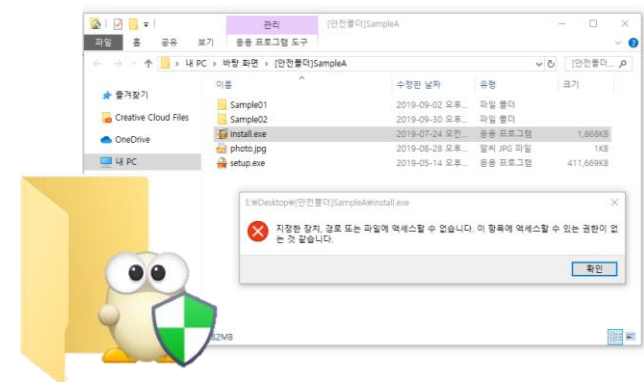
관리 [안전폴더]SampleA

파일 홈 공유 보기 응용 프로그램 도구

← → ↑ > 내 PC > 바탕 화면 > [안전폴더]SampleA

[안전폴더...

즐겨찾기

Creative Cloud Files

OneDrive

내 PC

| 이름 | 수정한 날짜 | 유형 | 크기 |
|---|---|---|---|
| Sample01 | 2019-09-02 오후... | 파일 폴더 | |
| Sample02 | 2019-09-30 오후... | 파일 폴더 | |
| install.exe | 2019-07-24 오전... | 응용 프로그램 | 1,868KB |
| photo.jpg | 2019-08-28 오후... | 알씨 JPG 파일 | 1KB |
| setup.exe | 2019-05-14 오후... | 응용 프로그램 | 411,669KB |

E:₩Desktop₩[안전폴더]SampleA₩install.exe

지정한 장치, 경로 또는 파일에 액세스할 수 없습니다. 이 항목에 액세스할 수 있는 권한이 없는 것 같습니다.

확인

82MB